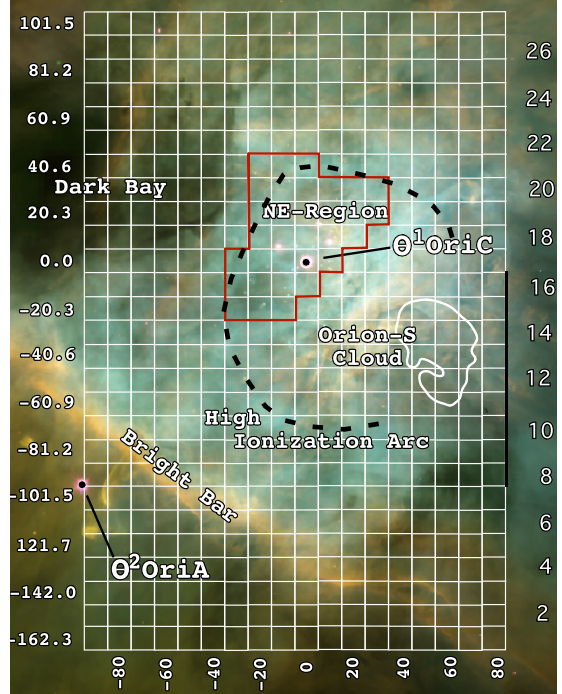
101.5
81.2
60.9
40.6
20.3
0.0
-20.3
-40.6
-60.9
-81.2
-101.5
121.7
-142.0
-162.3

26
24
22
20
18
16
14
12
10
8
6
4
2

Dark Bay
NE-Region
$\Theta^1$OriC
Orion-S Cloud
High Ionization Arc
Bright Bar
$\Theta^2$OriA

-80
-60
-40
-20
0
20
40
60
80